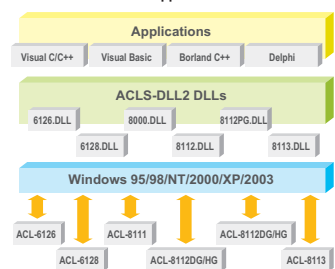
Applications

Visual C/C++
Visual Basic
Borland C++
Delphi

ACLS-DLL2 DLLs

6126.DLL
8000.DLL
8112PG.DLL
6128.DLL
8112.DLL
8113.DLL

Windows 95/98/NT/2000/XP/2003

ACL-6126
ACL-8111
ACL-8112DG/HG
ACL-6128
ACL-8112DG/HG
ACL-8113